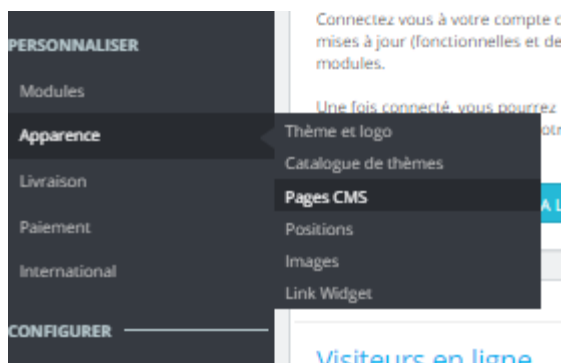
PERSONNALISER
Modules
Apparence
Livraison
Paiement
International
CONFIGURER

Thème et logo
Catalogue de thèmes
Pages CMS
Positions
Images
Link Widget

Connectez vous à votre compte c
mises à jour (fonctionnelles et de
modules.

Une fois connecté, vous pourrez
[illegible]otr

A L

Visiteurs en ligne